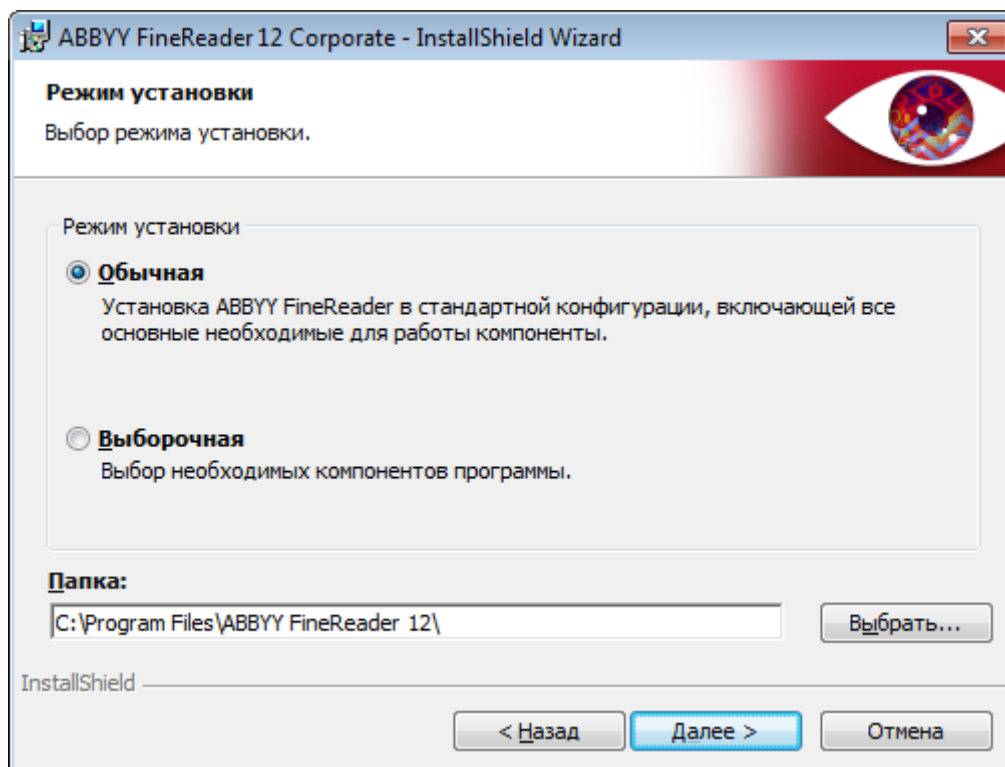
ABBYY FineReader 12 Corporate - InstallShield Wizard

Режим установки

Выбор режима установки.

Режим установки

Обычная

Установка ABBYY FineReader в стандартной конфигурации, включающей все основные необходимые для работы компоненты.

Выборочная

Выбор необходимых компонентов программы.

Папка:

C:\Program Files\ABBYY FineReader 12\

Выбрать...

InstallShield

< Назад

Далее >

Отмена